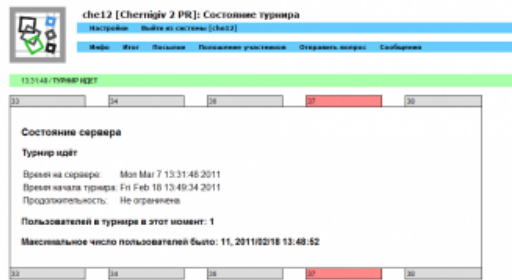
che12 [Chernigiv 2 PR]: Состояние турнира

Настройки | Выйти из системы [che12]

Инфо | Итог | Посылки | Положение участников | Отправить вопрос | Сообщения

13:31:48 / ТУРНИР ИДЕТ

| 33 | 34 | 35 | 36 | 37 | 38 |
|---|---|---|---|---|---|

Состояние сервера

Турнир идёт

Время на сервере: Mon Mar 7 13:31:48 2011
Время начала турнира: Fri Feb 18 13:49:34 2011
Продолжительность: Не ограничена

Пользователей в турнире в этот момент: 1

Максимальное число пользователей было: 11, 2011/02/18 13:48:52

| 33 | 34 | 35 | 36 | 37 | 38 |
|---|---|---|---|---|---|